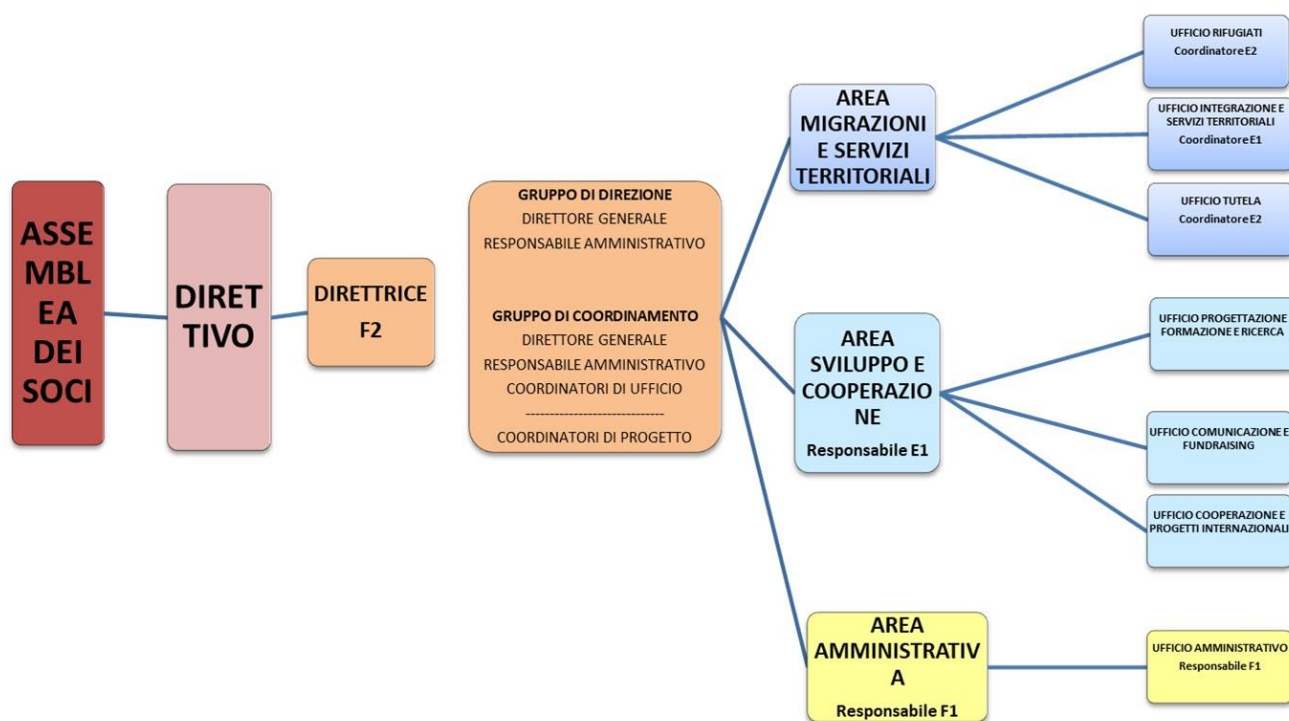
ASSEMBLEA DEI SOCI

DIRETTIVO

DIRETTRICE F2

GRUPPO DI DIREZIONE
DIRETTORE GENERALE
RESPONSABILE AMMINISTRATIVO

GRUPPO DI COORDINAMENTO
DIRETTORE GENERALE
RESPONSABILE AMMINISTRATIVO
COORDINATORI DI UFFICIO
-----------------------------
COORDINATORI DI PROGETTO

AREA MIGRAZIONI E SERVIZI TERRITORIALI

UFFICIO RIFUGIATI
Coordinatore E2

UFFICIO INTEGRAZIONE E SERVIZI TERRITORIALI
Coordinatore E1

UFFICIO TUTELA
Coordinatore E2

AREA SVILUPPO E COOPERAZIONE
Responsabile E1

UFFICIO PROGETTAZIONE FORMAZIONE E RICERCA

UFFICIO COMUNICAZIONE E FUNDRAISING

UFFICIO COOPERAZIONE E PROGETTI INTERNAZIONALI

AREA AMMINISTRATIVA
Responsabile F1

UFFICIO AMMINISTRATIVO
Responsabile F1